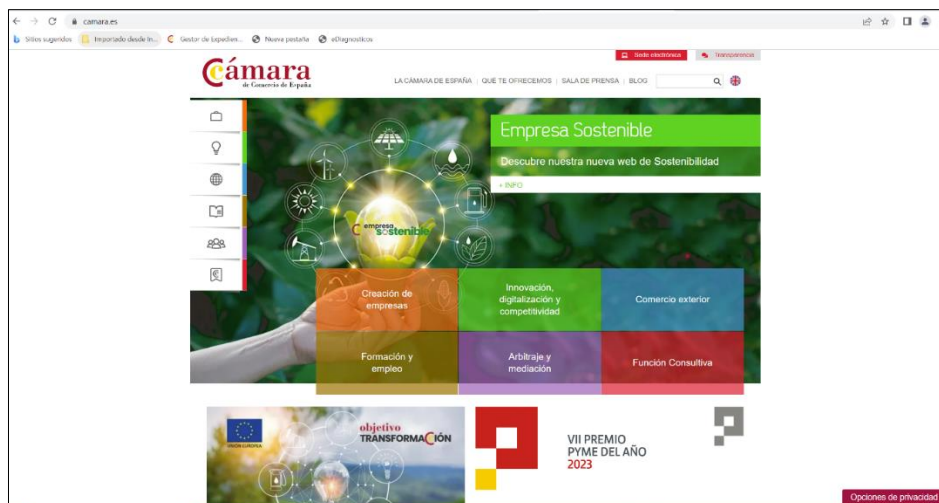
camara.es

Sitios sugeridos | Importado desde In... | Gestor de Expedien... | Nueva pestaña | eDiagnosticos

Sede electrónica | Transparencia

Cámara de Comercio de España

LA CÁMARA DE ESPAÑA | QUÉ TE OFRECEMOS | SALA DE PRENSA | BLOG

Empresa Sostenible

Descubre nuestra nueva web de Sostenibilidad

+ INFO

empresa sostenible

Creación de empresas

Innovación, digitalización y competitividad

Comercio exterior

Formación y empleo

Arbitraje y mediación

Función Consultiva

UNIÓN EUROPEA

objetivo TRANSFORMACIÓN

VII PREMIO PYME DEL AÑO 2023

Opciones de privacidad